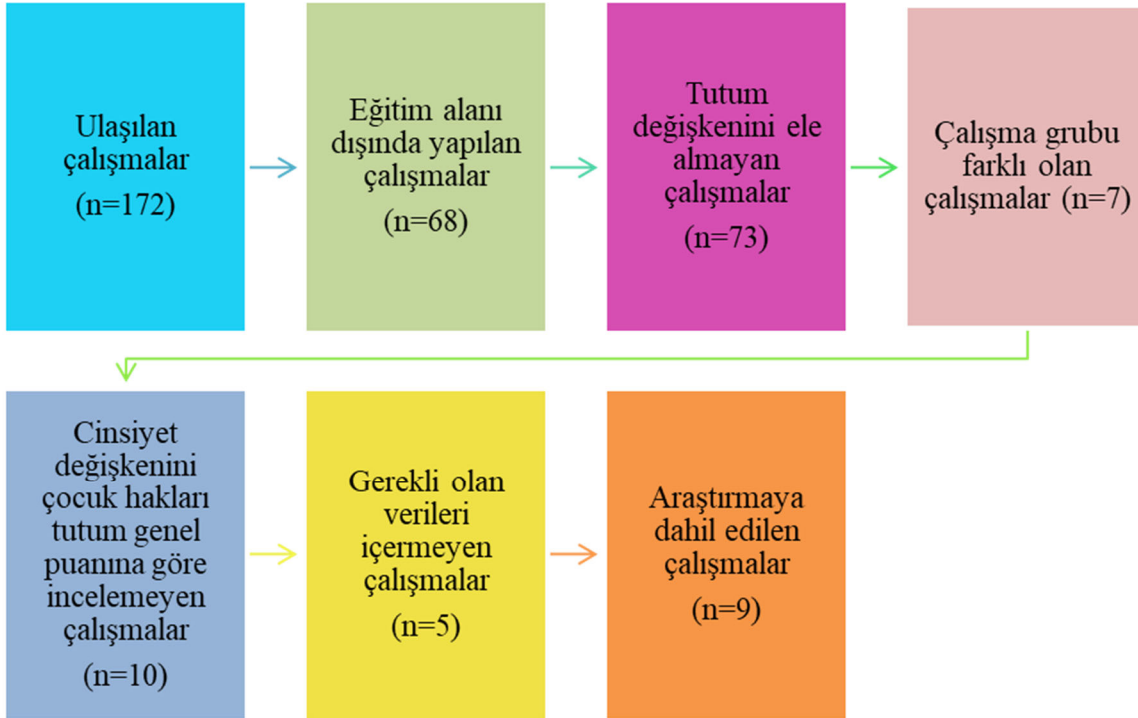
Ulaşılan çalışmalar

(n=172)

Eğitim alanı dışında yapılan çalışmalar

(n=68)

Tutum değişkenini ele almayan çalışmalar

(n=73)

Çalışma grubu farklı olan çalışmalar (n=7)

Cinsiyet değişkenini çocuk hakları tutum genel puanına göre incelemeyen çalışmalar

(n=10)

Gerekli olan verileri içermeyen çalışmalar

(n=5)

Araştırmaya dahil edilen çalışmalar

(n=9)